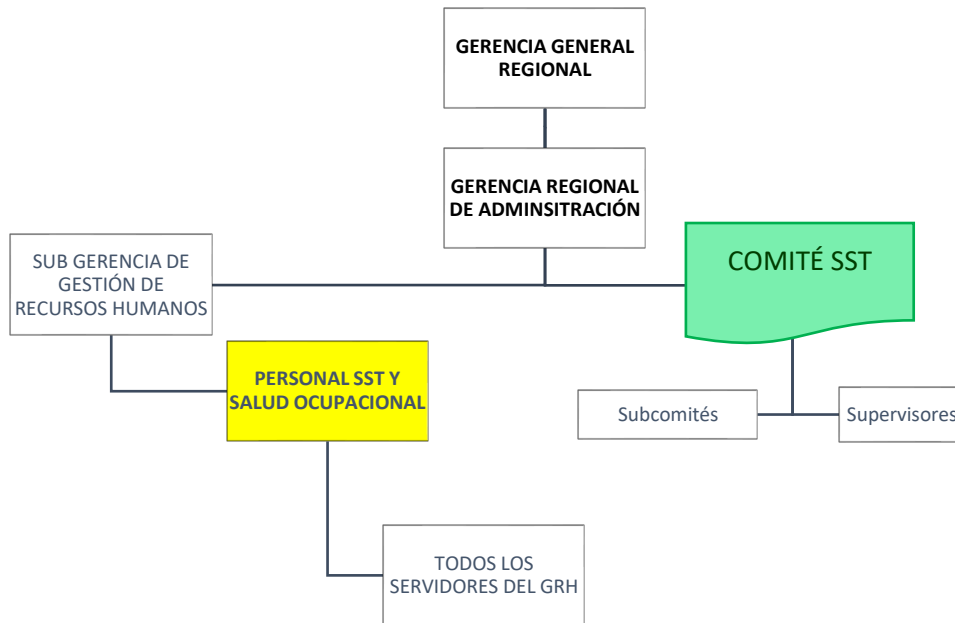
GERENCIA GENERAL REGIONAL

GERENCIA REGIONAL DE ADMINSITRACIÓN

SUB GERENCIA DE GESTIÓN DE RECURSOS HUMANOS

COMITÉ SST

PERSONAL SST Y SALUD OCUPACIONAL

Subcomités

Supervisores

TODOS LOS SERVIDORES DEL GRH